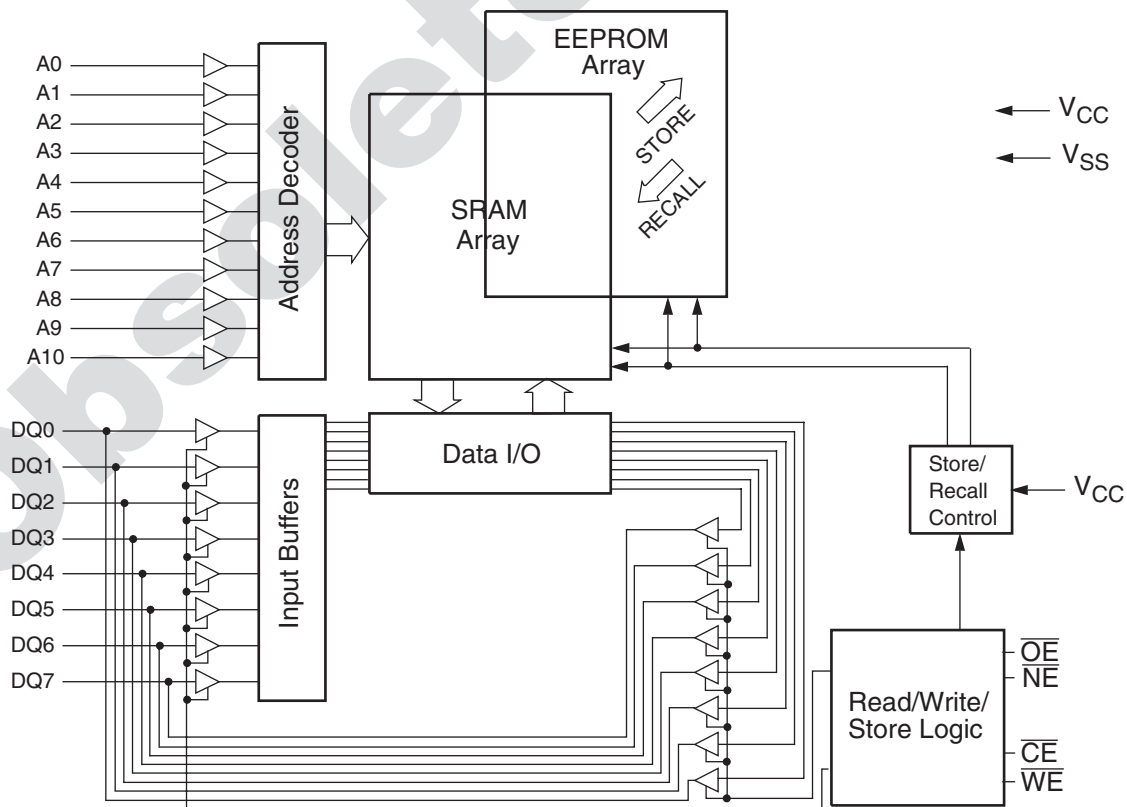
A0
A1
A2
A3
A4
A5
A6
A7
A8
A9
A10

Address Decoder

EEPROM Array

STORE

RECALL

SRAM Array

$\leftarrow V_{CC}$
$\leftarrow V_{SS}$

DQ0
DQ1
DQ2
DQ3
DQ4
DQ5
DQ6
DQ7

Input Buffers

Data I/O

Store/ Recall Control

$V_{CC}$

Read/Write/ Store Logic

$\overline{OE}$
$\overline{NE}$
$\overline{CE}$
$\overline{WE}$